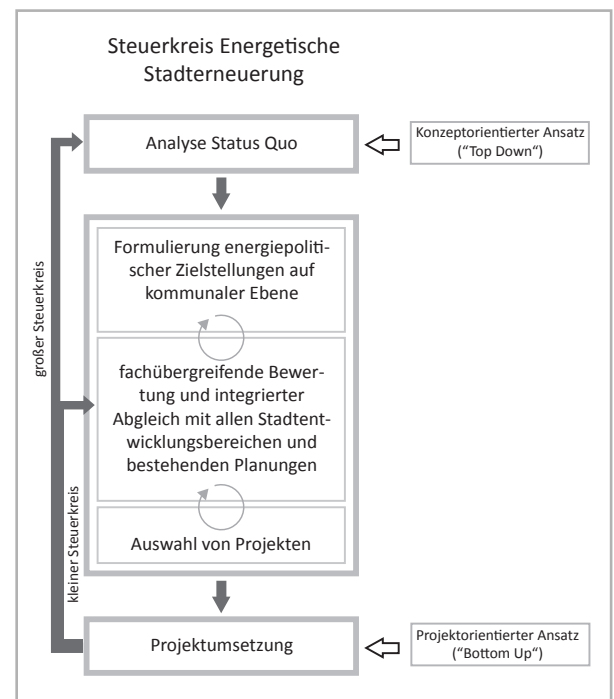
Steuerkreis Energetische Stadterneuerung

Analyse Status Quo

Konzeptorientierter Ansatz ("Top Down")

Formulierung energiepolitischer Zielstellungen auf kommunaler Ebene

fachübergreifende Bewertung und integrierter Abgleich mit allen Stadtentwicklungsbereichen und bestehenden Planungen

Auswahl von Projekten

Projektumsetzung

Projektorientierter Ansatz ("Bottom Up")

großer Steuerkreis

kleiner Steuerkreis